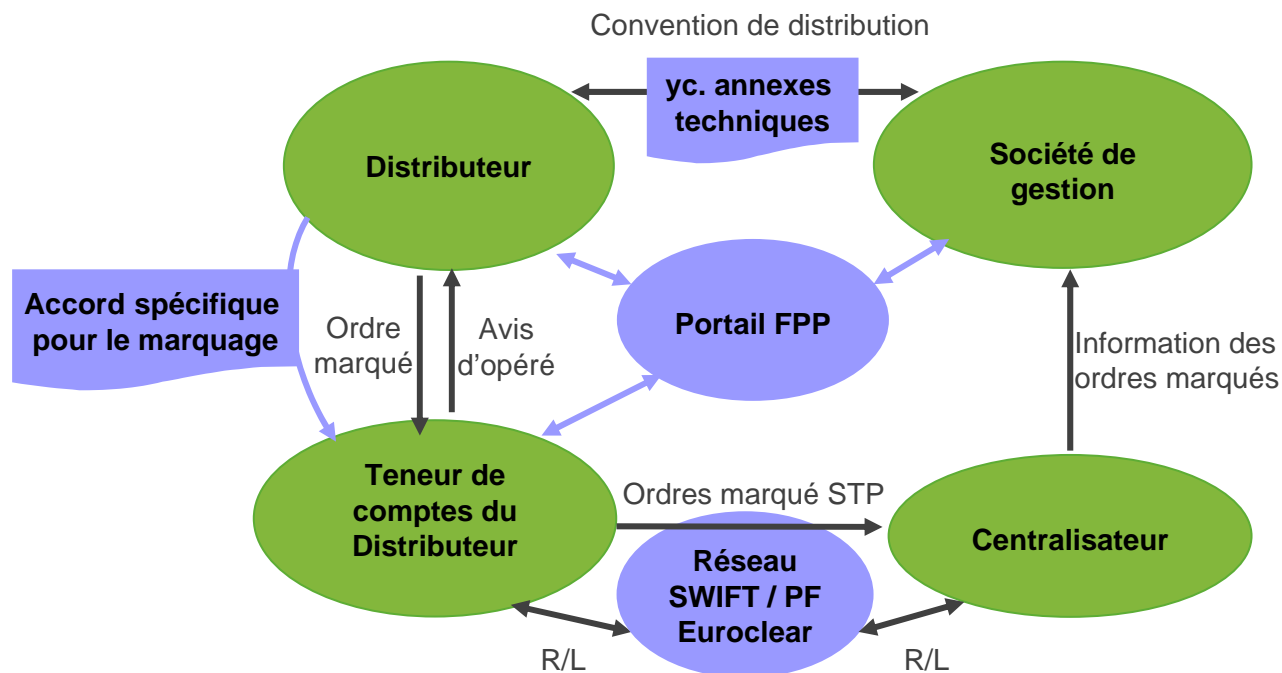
Convention de distribution

yc. annexes techniques

Distributeur

Société de gestion

Accord spécifique pour le marquage

Ordre marqué

Avis d'opéré

Portail FPP

Information des ordres marqués

Teneur de comptes du Distributeur

Ordres marqué STP

Centralisateur

Réseau SWIFT / PF Euroclear

R/L

R/L